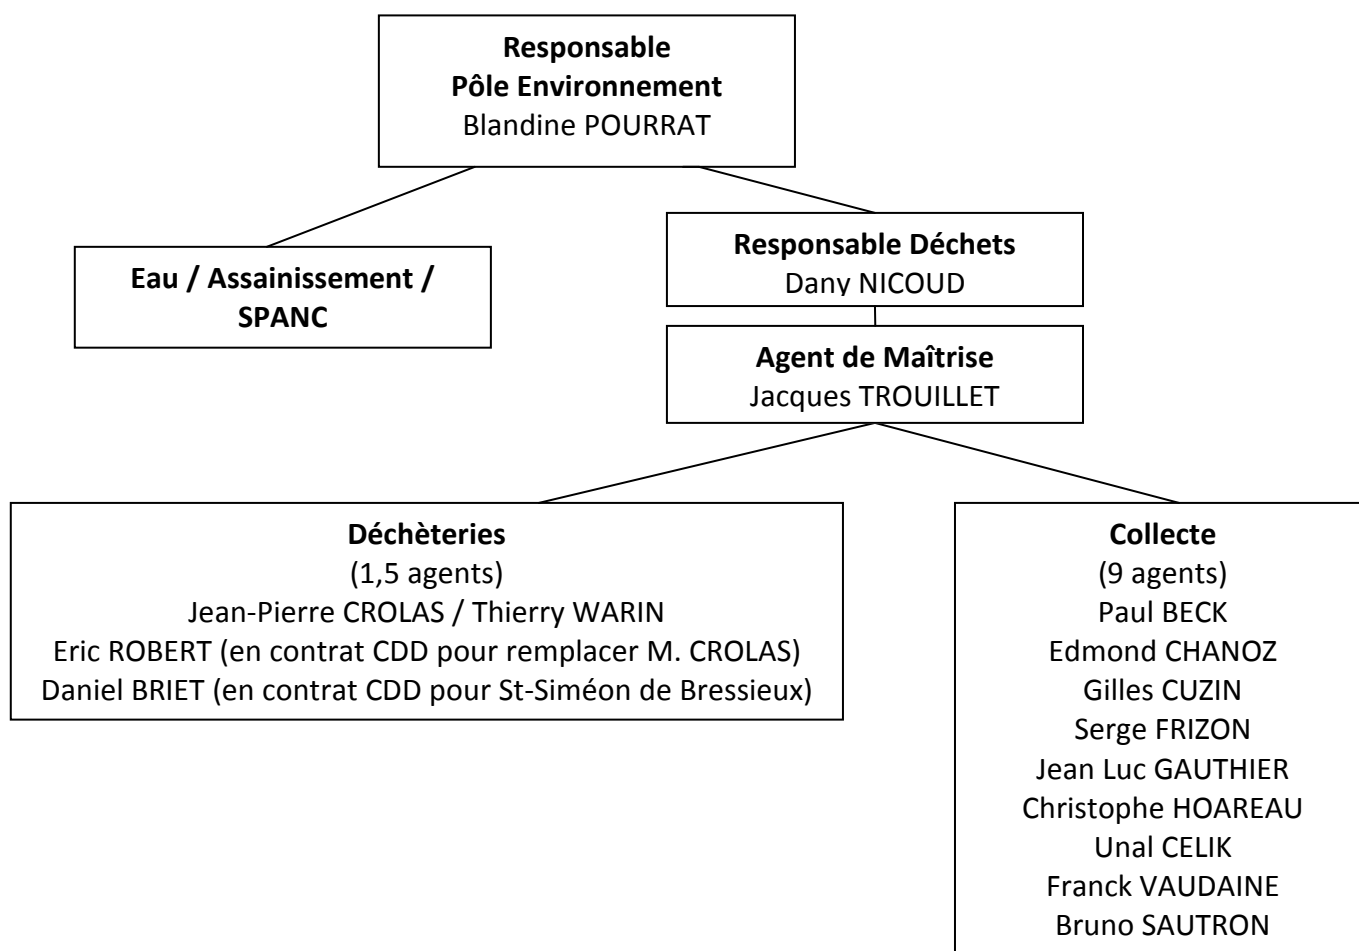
Responsable
Pôle Environnement
Blandine POURRAT

Eau / Assainissement / SPANC

Responsable Déchets
Dany NICOUD

Agent de Maîtrise
Jacques TROUILLET

Déchèteries
(1,5 agents)
Jean-Pierre CROLAS / Thierry WARIN
Eric ROBERT (en contrat CDD pour remplacer M. CROLAS)
Daniel BRIET (en contrat CDD pour St-Siméon de Bressieux)

Collecte
(9 agents)
Paul BECK
Edmond CHANOZ
Gilles CUZIN
Serge FRIZON
Jean Luc GAUTHIER
Christophe HOAREAU
Unal CELIK
Franck VAUDAINE
Bruno SAUTRON